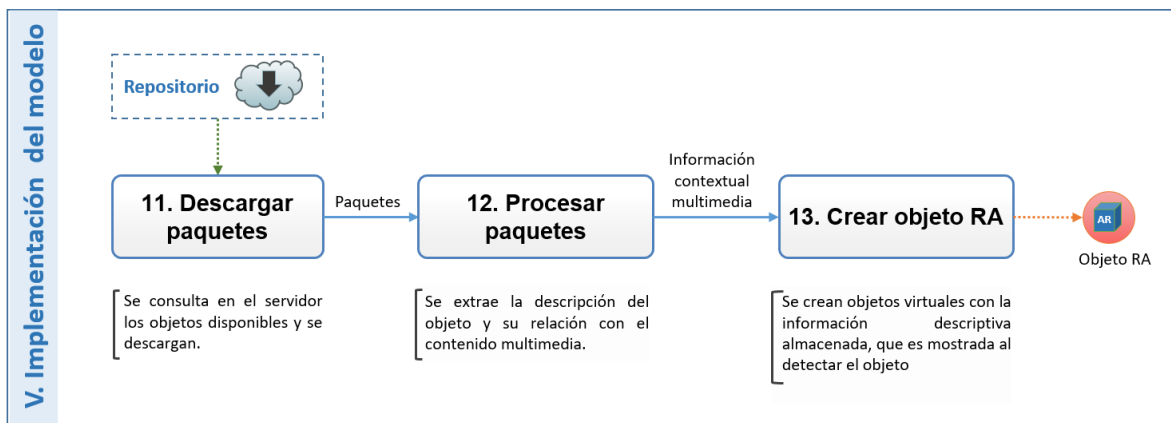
V. Implementación del modelo

Repositorio

11. Descargar paquetes

Paquetes

12. Procesar paquetes

Información contextual multimedia

13. Crear objeto RA

AR

Objeto RA

Se consulta en el servidor los objetos disponibles y se descargan.

Se extrae la descripción del objeto y su relación con el contenido multimedia.

Se crean objetos virtuales con la información descriptiva almacenada, que es mostrada al detectar el objeto